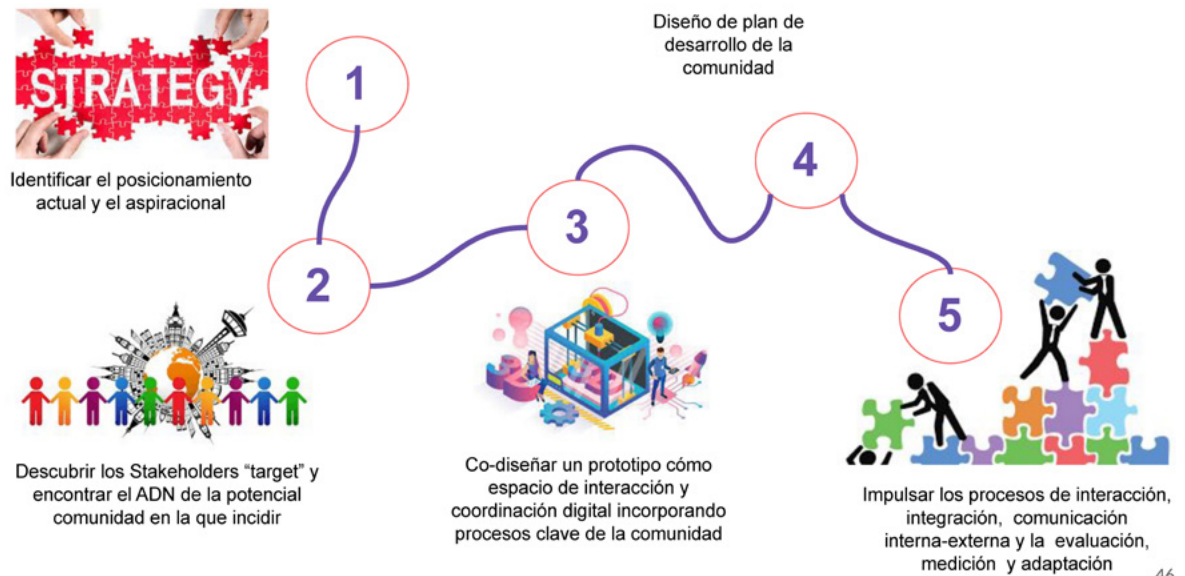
STRATEGY

Identificar el posicionamiento actual y el aspiracional

1

Diseño de plan de desarrollo de la comunidad

2

3

4

5

Descubrir los Stakeholders “target” y encontrar el ADN de la potencial comunidad en la que incidir

Co-diseñar un prototipo cómo espacio de interacción y coordinación digital incorporando procesos clave de la comunidad

Impulsar los procesos de interacción, integración, comunicación interna-externa y la evaluación, medición y adaptación

46